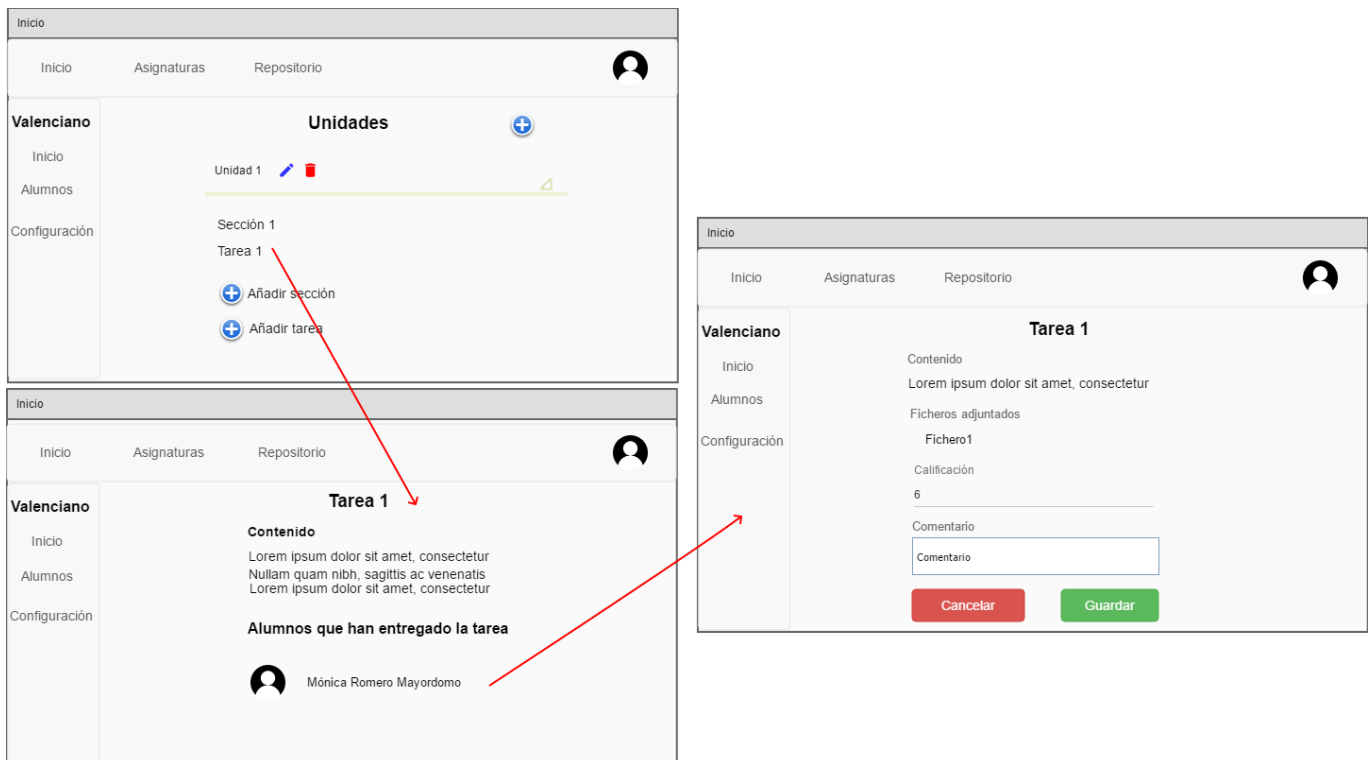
Inicio

Inicio Asignaturas Repositorio

Valenciano
Inicio
Alumnos
Configuración

Unidades

Unidad 1

Sección 1
Tarea 1

Añadir sección
Añadir tarea

Inicio

Inicio Asignaturas Repositorio

Valenciano
Inicio
Alumnos
Configuración

Tarea 1

Contenido
Lorem ipsum dolor sit amet, consectetur
Nullam quam nibh, sagittis ac venenatis
Lorem ipsum dolor sit amet, consectetur

Alumnos que han entregado la tarea

Mónica Romero Mayordomo

Inicio

Inicio Asignaturas Repositorio

Valenciano
Inicio
Alumnos
Configuración

Tarea 1

Contenido
Lorem ipsum dolor sit amet, consectetur

Ficheros adjuntados
Fichero1

Calificación
6

Comentario
Comentario

Cancelar Guardar